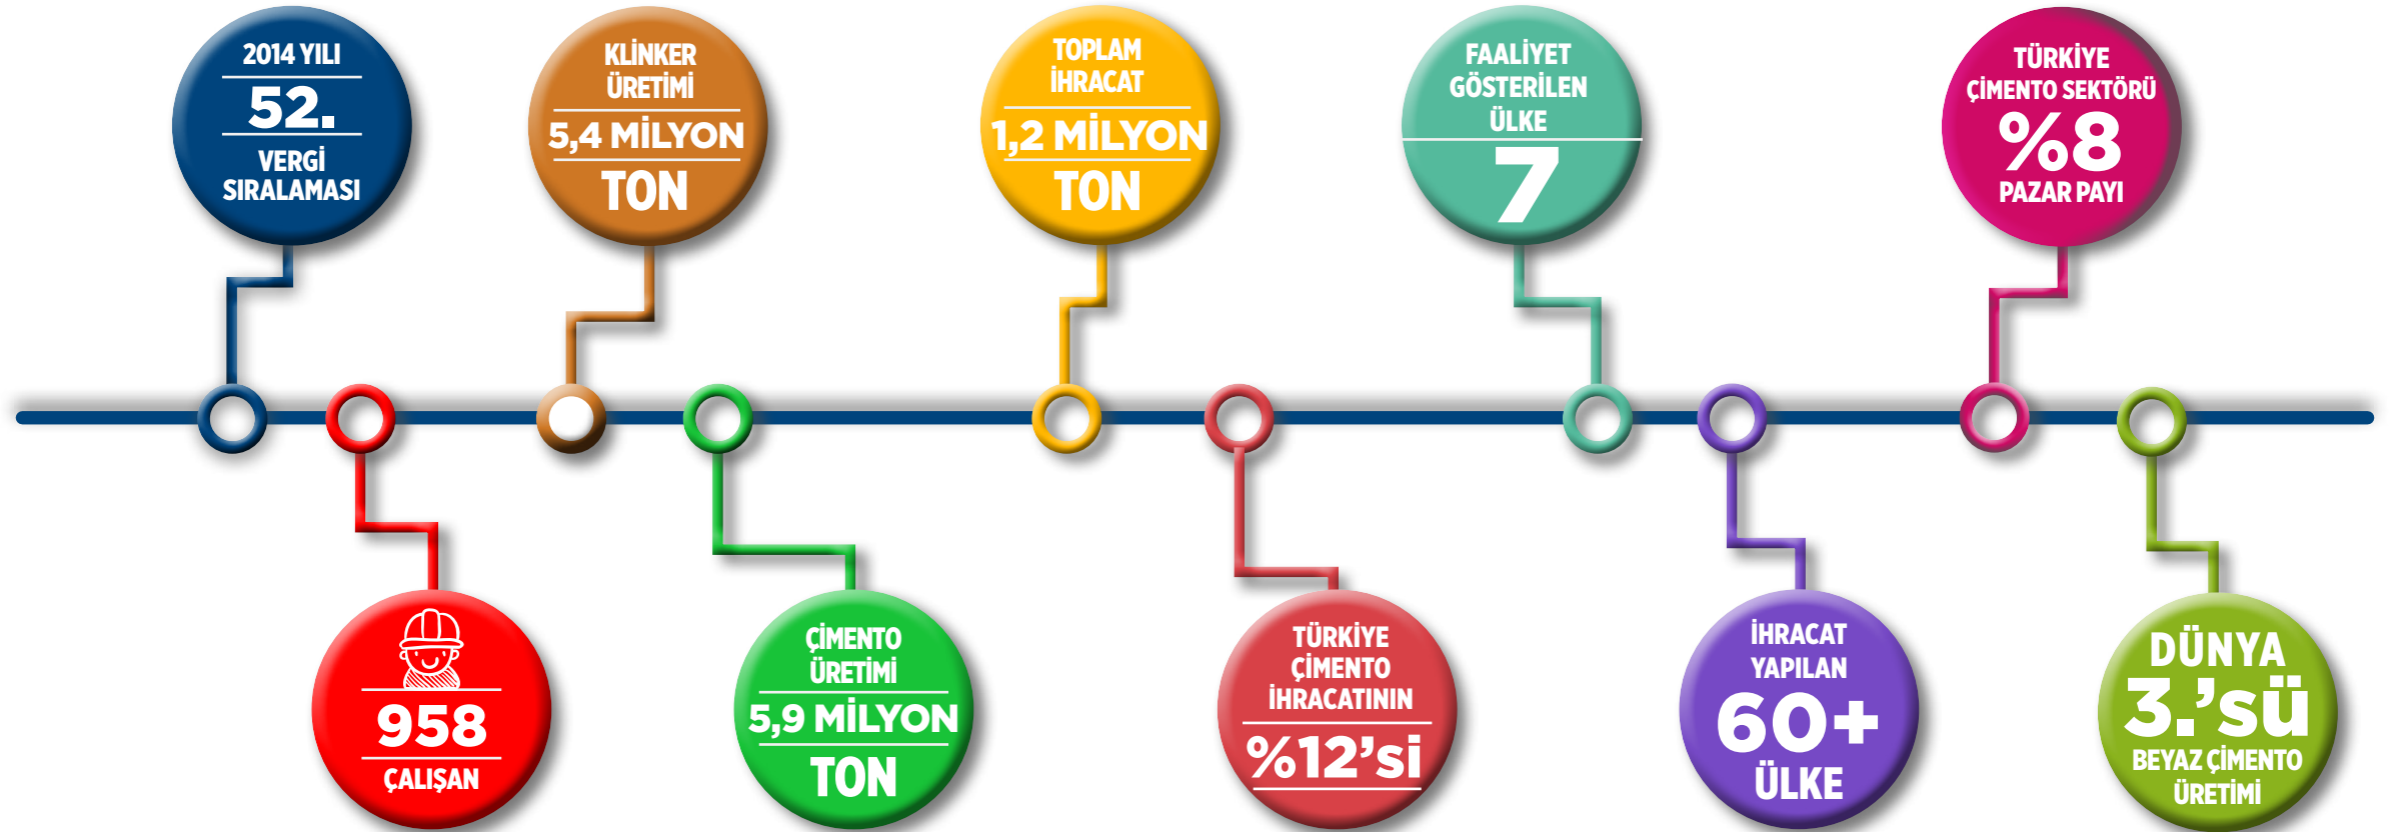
2014 YILI
52.
VERGİ SIRALAMASI

958
ÇALIŞAN

KLİNKER ÜRETİMİ
5,4 MİLYON
TON

ÇİMENTO ÜRETİMİ
5,9 MİLYON
TON

TOPLAM İHRACAT
1,2 MİLYON
TON

TÜRKİYE ÇİMENTO İHRACATININ
%12'si

FAALİYET GÖSTERİLEN ÜLKE
7

İHRACAT YAPILAN
60+
ÜLKE

TÜRKİYE ÇİMENTO SEKTÖRÜ
%8
PAZAR PAYI

DÜNYA
3.'sü
BEYAZ ÇİMENTO ÜRETİMİ